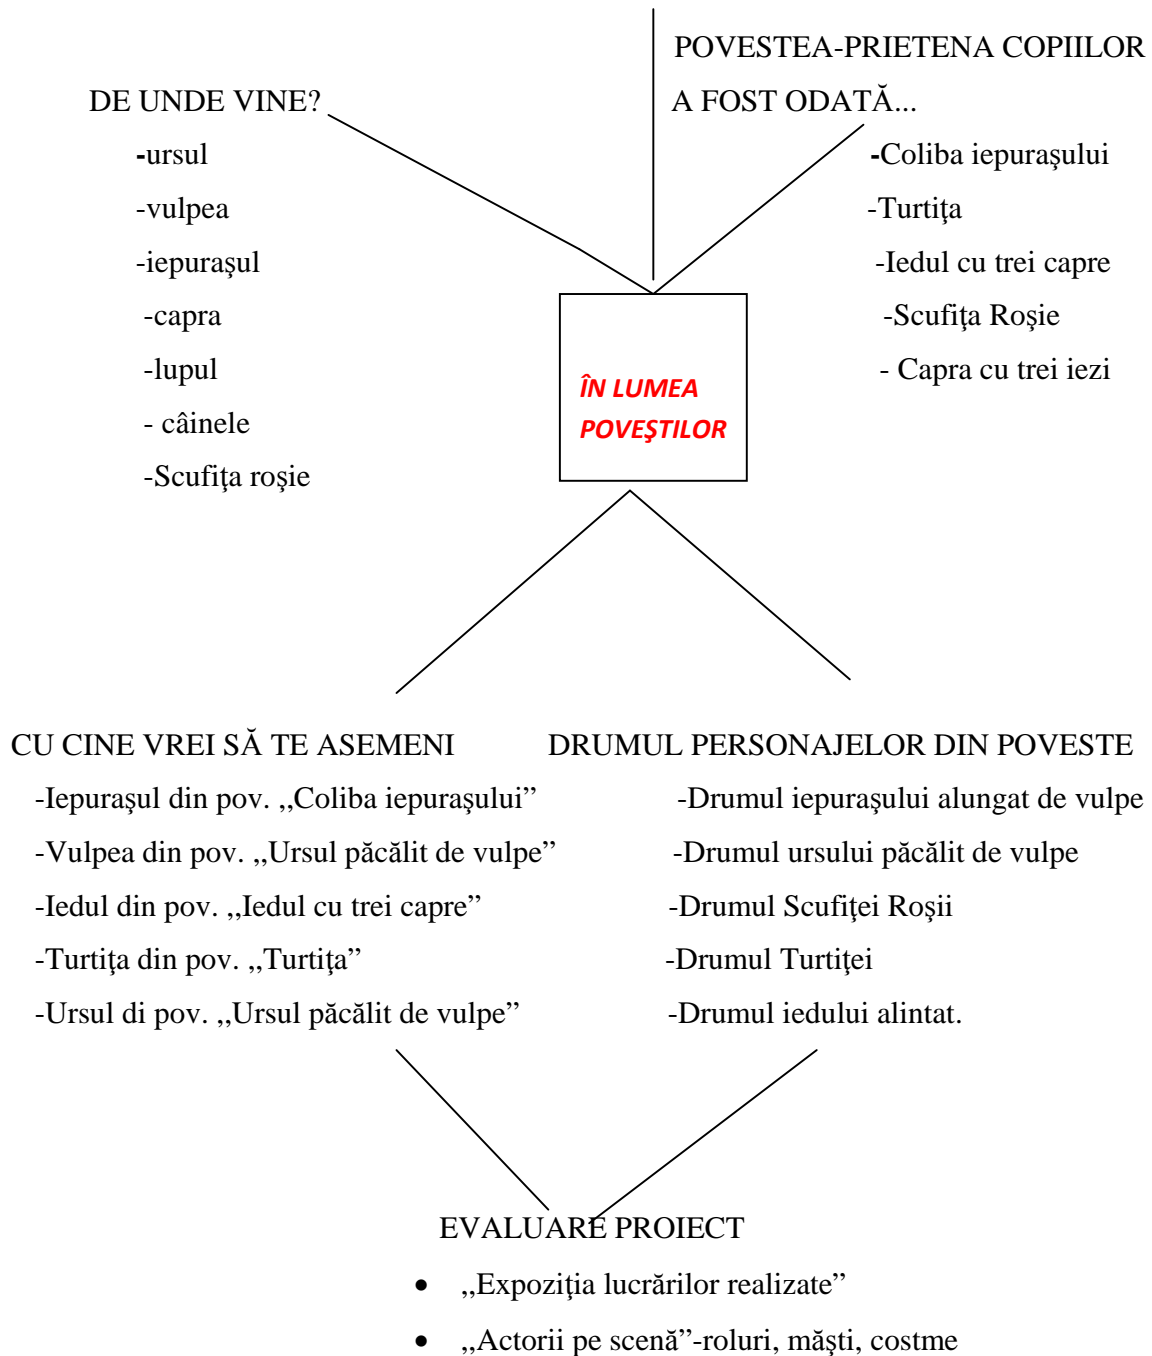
POVESTEA-PRIETENA COPIILOR

DE UNDE VINE?

A FOST ODATĂ...

-ursul
-vulpea
-iepuraşul
-capra
-lupul
- câinele
-Scufiţa roşie

-Coliba iepuraşului
-Turtiţa
-Iedul cu trei capre
-Scufiţa Roşie
- Capra cu trei iezi

ÎN LUMEA POVEŞTILOR

CU CINE VREI SĂ TE ASEMENI
-Iepuraşul din pov. ,,Coliba iepuraşului”
-Vulpea din pov. ,,Ursul păcălit de vulpe”
-Iedul din pov. ,,Iedul cu trei capre”
-Turtiţa din pov. ,,Turtiţa”
-Ursul di pov. ,,Ursul păcălit de vulpe”

DRUMUL PERSONAJELOR DIN POVESTE
-Drumul iepuraşului alungat de vulpe
-Drumul ursului păcălit de vulpe
-Drumul Scufiţei Roşii
-Drumul Turtiţei
-Drumul iedului alintat.

EVALUARE PROIECT
• ,,Expoziţia lucrărilor realizate”
• ,,Actorii pe scenă”-roluri, măşti, costme